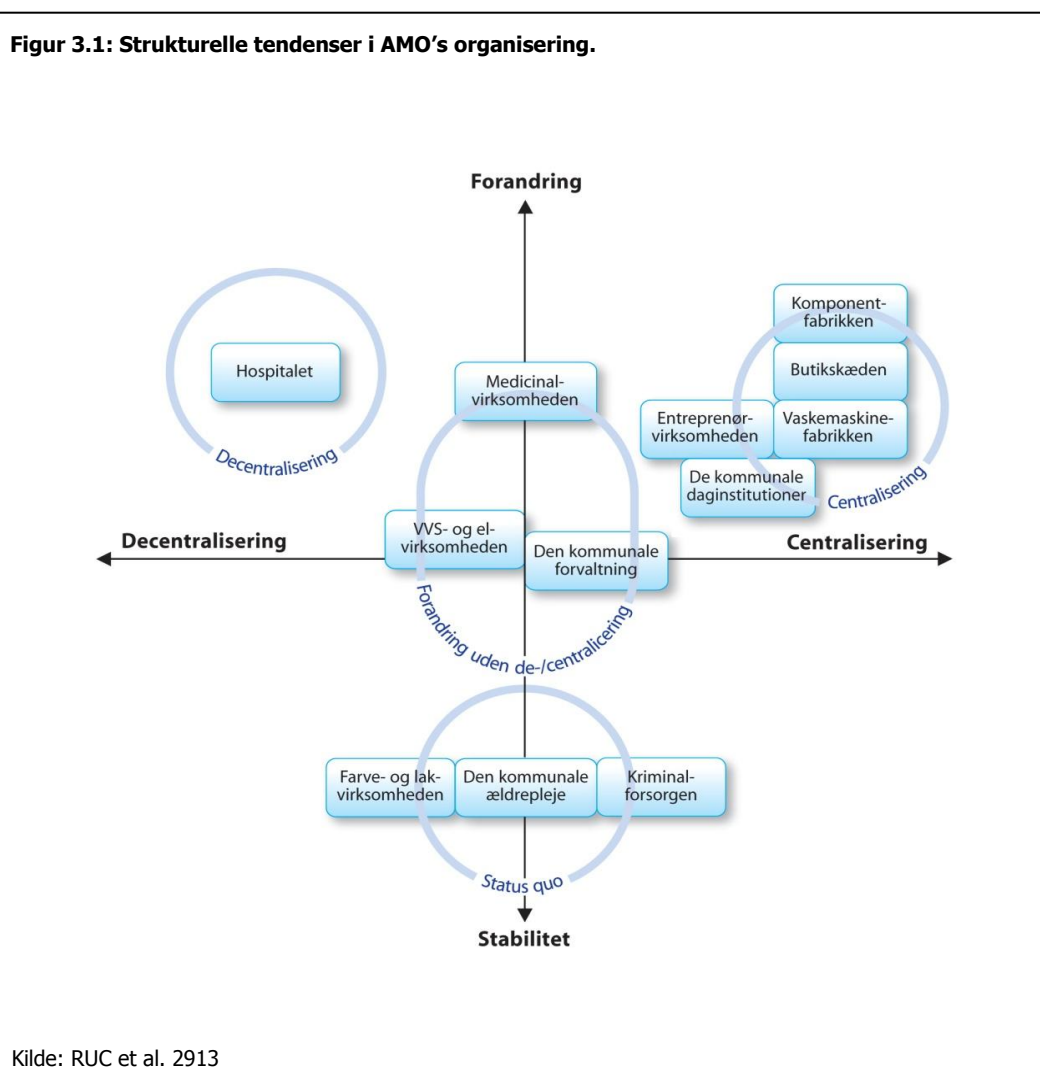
Figur 3.1: Strukturelle tendenser i AMO's organisering.

Forandring

Hospitalet

Decentralisering

Medicinalvirksomheden

Komponentfabrikken

Butikskæden

Entreprenørvirksomheden

Vaskemaskinefabrikken

De kommunale daginstitutioner

Centralisering

Decentralisering

VVS- og elvirksomheden

Den kommunale forvaltning

Centralisering

Forandring uden de-/centralicering

Farve- og lakvirksomheden

Den kommunale ældrepleje

Kriminalforsorgen

Status quo

Stabilitet

Kilde: RUC et al. 2913